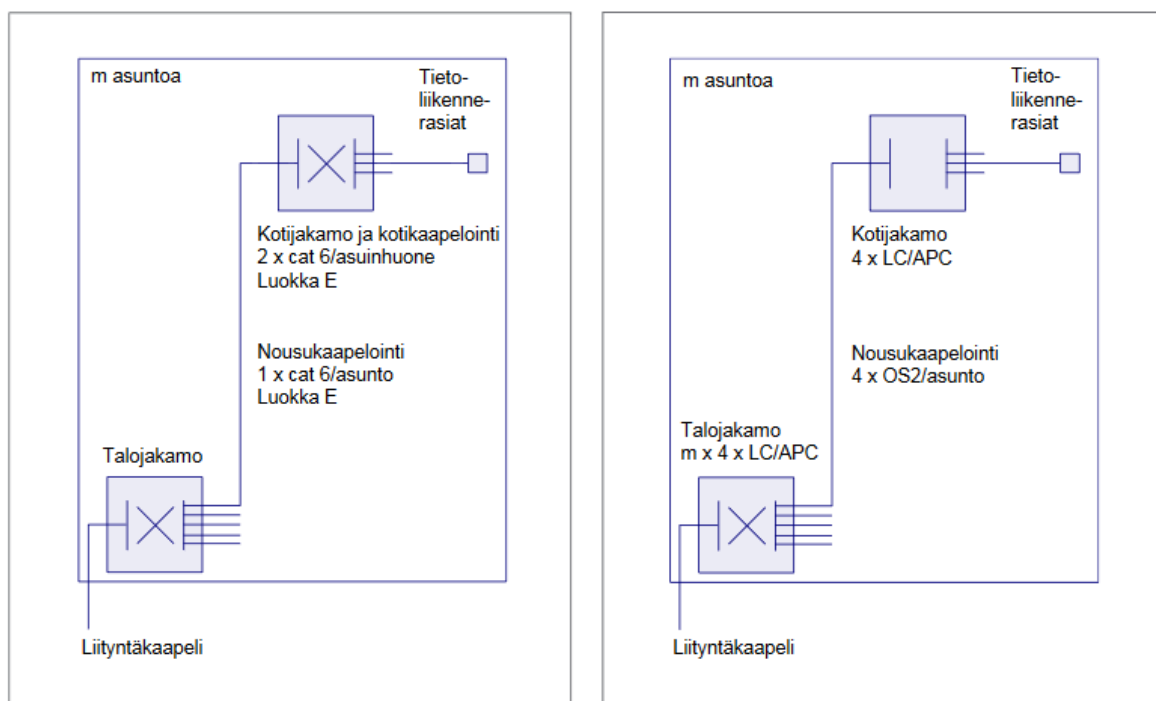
m asuntoa

Tietoliikennerasiat

Kotijakamo ja kotikaapelointi
2 x cat 6/asuinhuone
Luokka E

Nousukaapelointi
1 x cat 6/asunto
Luokka E

Talojakamo

Liityntäkaapeli

m asuntoa

Tietoliikennerasiat

Kotijakamo
4 x LC/APC

Nousukaapelointi
4 x OS2/asunto

Talojakamo
m x 4 x LC/APC

Liityntäkaapeli